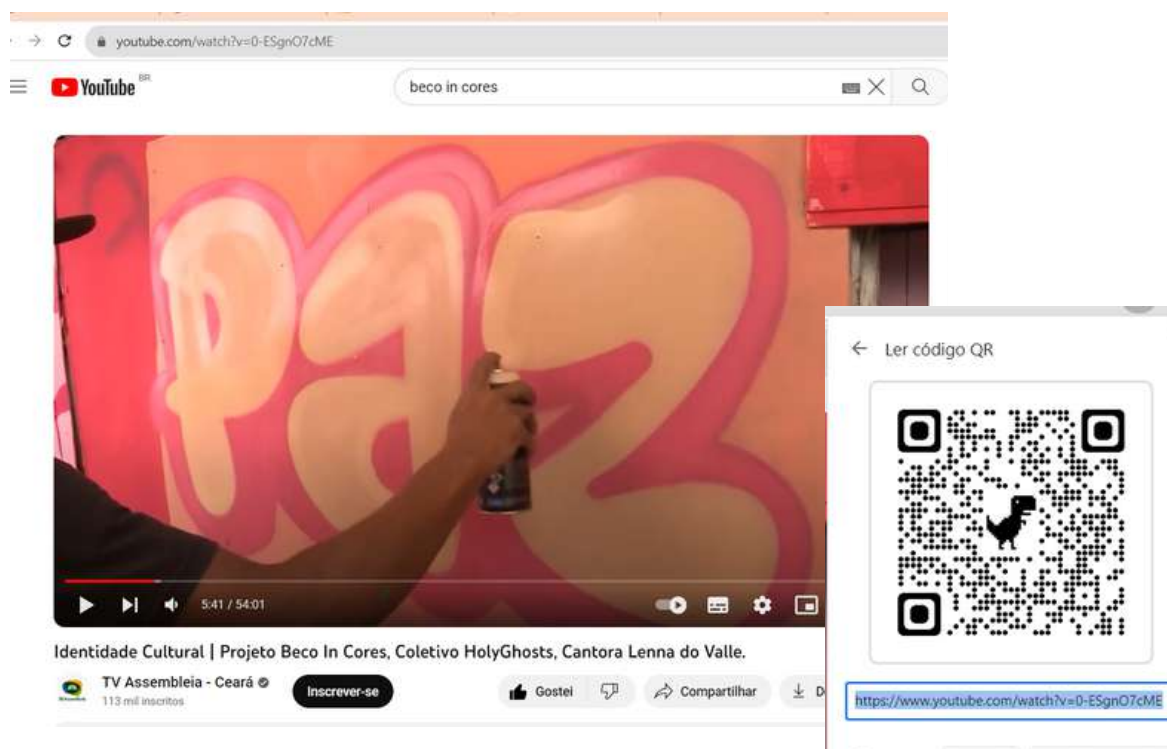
youtube.com/watch?v=0-ESgnO7cME

YouTube BR

beco in cores

PAZ

5:41 / 54:01

Identidade Cultural | Projeto Beco In Cores, Coletivo HolyGhosts, Cantora Lenna do Valle.

TV Assembleia - Ceará
113 mil inscritos

Inscrever-se

Gostei

Compartilhar

D

Ler código QR

https://www.youtube.com/watch?v=0-ESgnO7cME